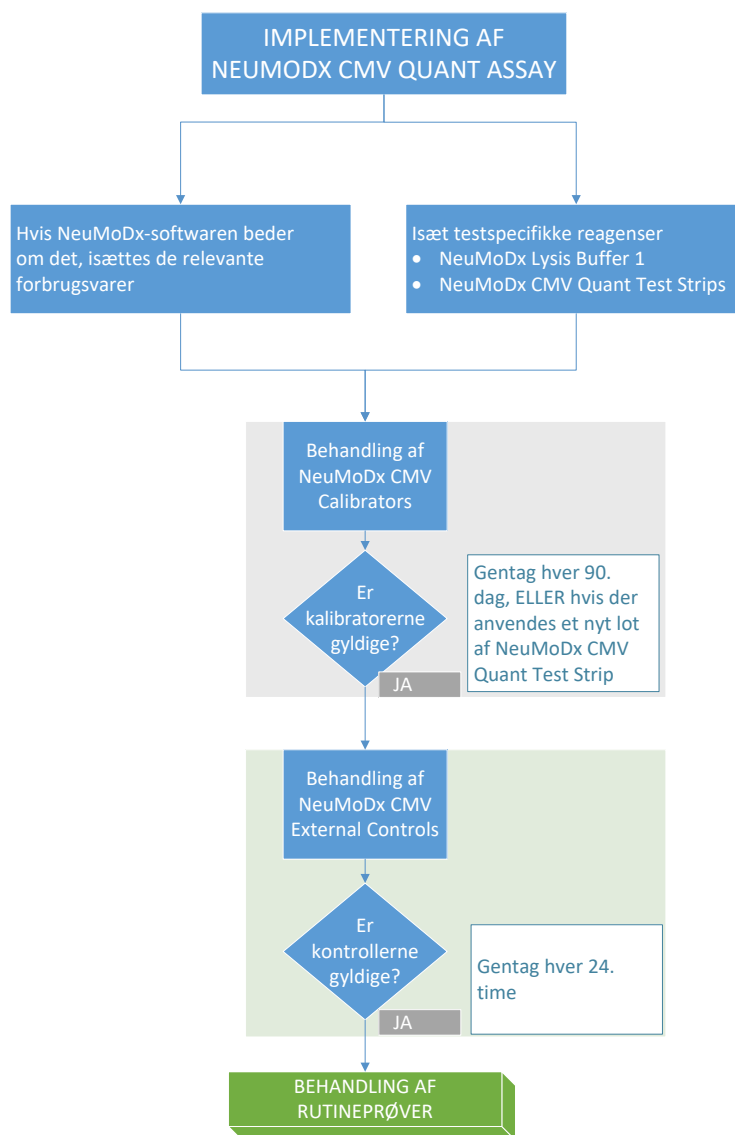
IMPLEMENTERING AF NEUMODX CMV QUANT ASSAY

Hvis NeuMoDx-softwaren beder om det, isættes de relevante forbrugsvarer

Isæt testspecifikke reagenser
- NeuMoDx Lysis Buffer 1
- NeuMoDx CMV Quant Test Strips

Behandling af NeuMoDx CMV Calibrators

Er kalibratorerne gyldige?

Gentag hver 90. dag, ELLER hvis der anvendes et nyt lot af NeuMoDx CMV Quant Test Strip

JA

Behandling af NeuMoDx CMV External Controls

Er kontrollerne gyldige?

Gentag hver 24. time

JA

BEHANDLING AF RUTINEPRØVER